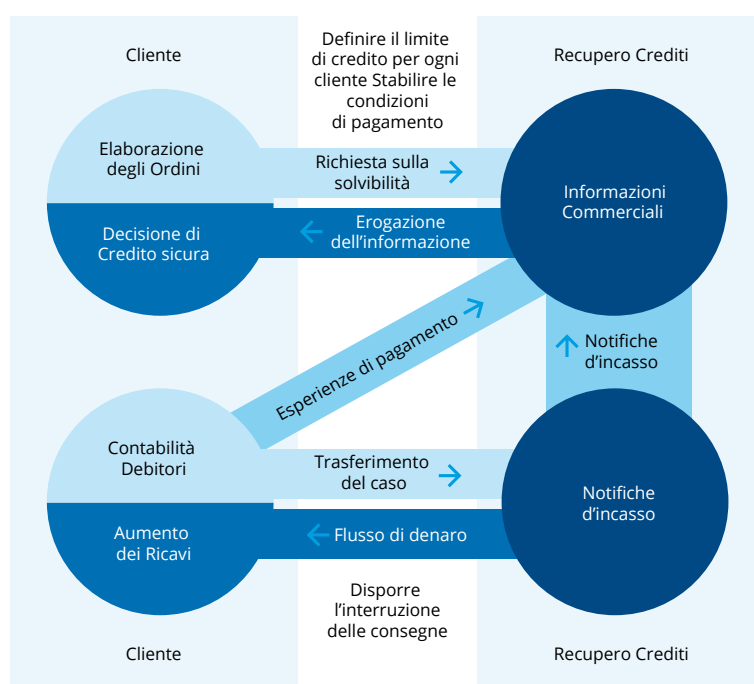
Cliente

Definire il limite di credito per ogni cliente Stabilire le condizioni di pagamento

Recupero Crediti

Elaborazione degli Ordini

Richiesta sulla solvibilità →

Informazioni Commerciali

Decisione di Credito sicura

← Erogazione dell'informazione

Esperienze di pagamento →

↑ Notifiche d'incasso

Contabilità Debitori

Trasferimento del caso →

Notifiche d'incasso

Aumento dei Ricavi

← Flusso di denaro

Disporre l'interruzione delle consegne

Cliente

Recupero Crediti